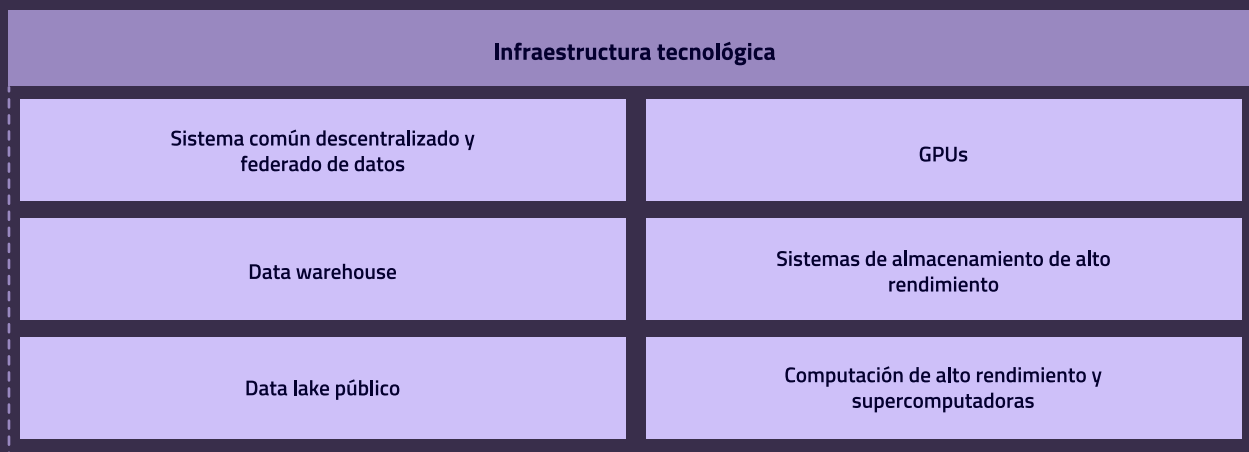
Infraestructura tecnológica

| Sistema común descentralizado y federado de datos | GPUs |
|---|---|
| Data warehouse | Sistemas de almacenamiento de alto rendimiento |
| Data lake público | Computación de alto rendimiento y supercomputadoras |